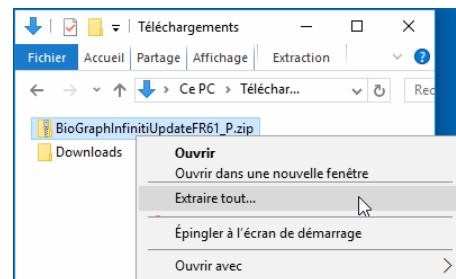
Téléchargements

Fichier Accueil Partage Affichage Extraction

Ce PC › Téléchar...

Rec

BioGraphInfinitiUpdateFR61_P.zip

Downloads

Ouvrir
Ouvrir dans une nouvelle fenêtre
Extraire tout...
Épingler à l'écran de démarrage
Ouvrir avec